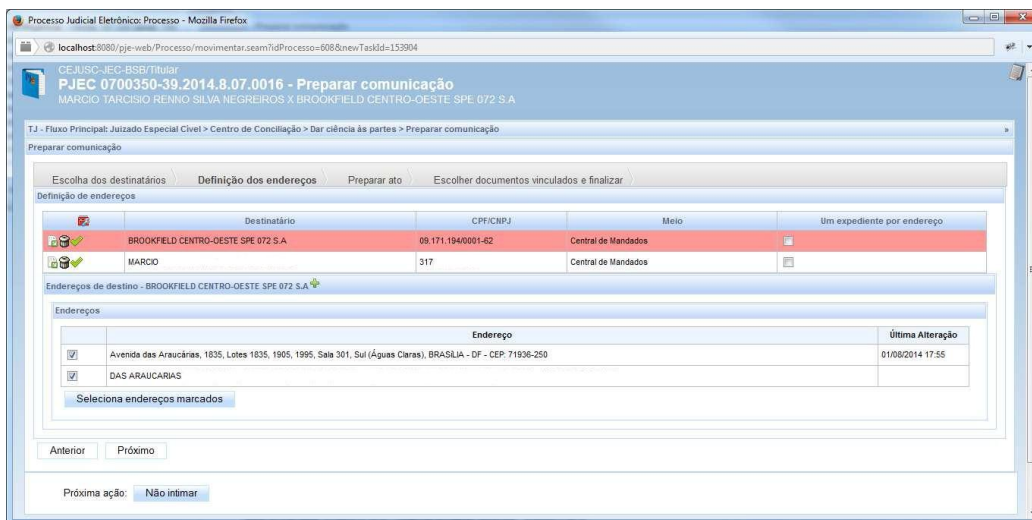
Processo Judicial Eletrônico: Processo - Mozilla Firefox

localhost:8080/pje-web/Processo/movimentar.seam?idProcesso=608&newTaskId=153904

CEJUSC-JEC-BSB/Titular
PJEC 0700350-39.2014.8.07.0016 - Preparar comunicação
MARCIO TARCISIO RENNO SILVA NEGREIROS X BROOKFIELD CENTRO-OESTE SPE 072 S.A

TJ - Fluxo Principal: Juizado Especial Cível > Centro de Conciliação > Dar ciência às partes > Preparar comunicação

Preparar comunicação

Escolha dos destinatários | Definição dos endereços | Preparar ato | Escolher documentos vinculados e finalizar

Definição de endereços

| | Destinatário | CPF/CNPJ | Meio | Um expediente por endereço |
|---|---|---|---|---|
| | BROOKFIELD CENTRO-OESTE SPE 072 S.A | 09.171.194/0001-62 | Central de Mandados | |
| | MARCIO | 317 | Central de Mandados | |

Endereços de destino - BROOKFIELD CENTRO-OESTE SPE 072 S.A

Endereços

| | Endereço | Última Alteração |
|---|---|---|
| ☑ | Avenida das Araucárias, 1835, Lotes 1835, 1905, 1995, Sala 301, Sul (Águas Claras), BRASÍLIA - DF - CEP: 71936-250 | 01/08/2014 17:55 |
| ☑ | DAS ARAUCARIAS | |

Seleciona endereços marcados

Anterior | Próximo

Próxima ação: Não intimar